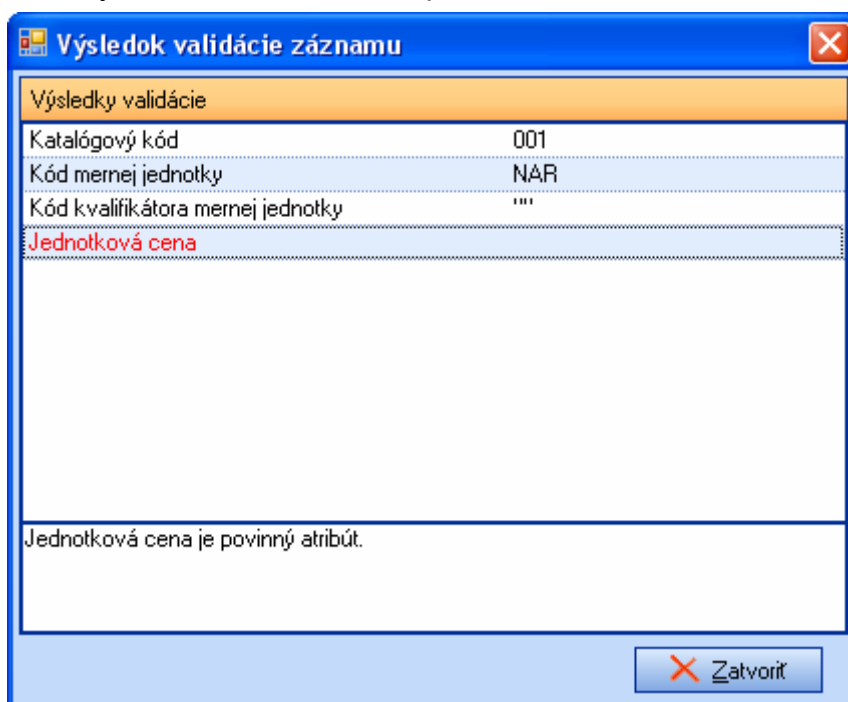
Výsledok validácie záznamu

Výsledky validácie

| | |
|---|---|
| Katalógový kód | 001 |
| Kód mernej jednotky | NAR |
| Kód kvalifikátora mernej jednotky | "" |
| Jednotková cena | |

Jednotková cena je povinný atribút.

Zatvoriť